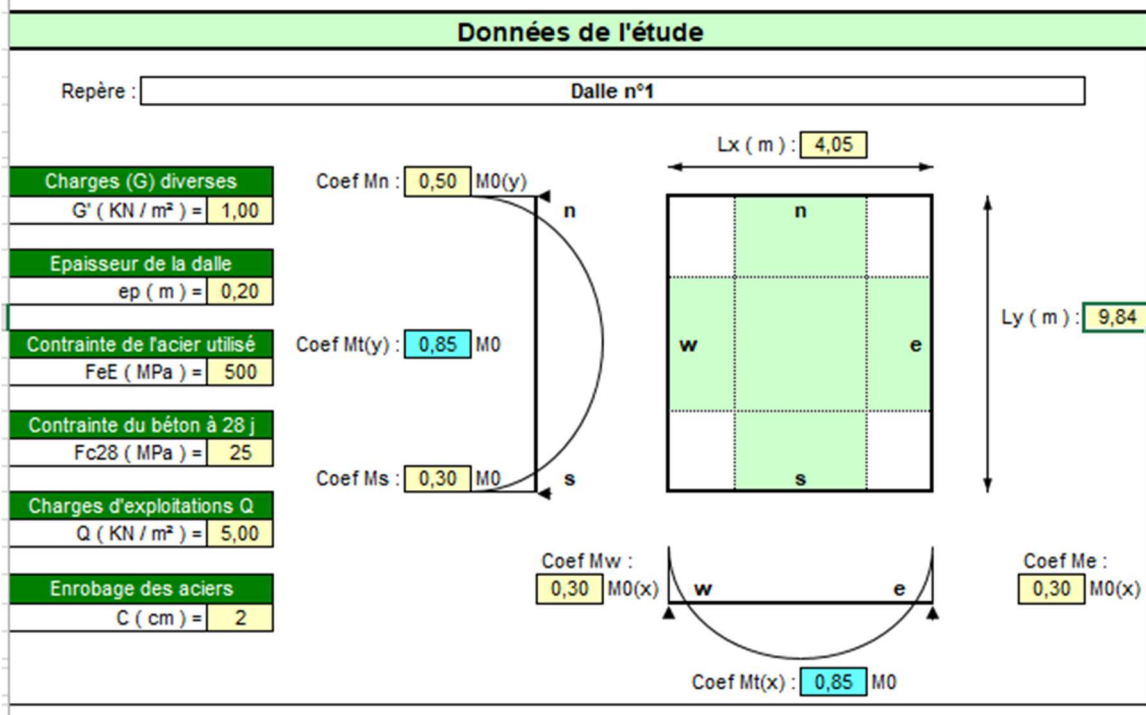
Données de l'étude

Repère : Dalle n°1

Charges (G) diverses
G' ( KN / m² ) = 1,00

Epaisseur de la dalle
ep ( m ) = 0,20

Contrainte de l'acier utilisé
FeE ( MPa ) = 500

Contrainte du béton à 28 j
Fc28 ( MPa ) = 25

Charges d'exploitations Q
Q ( KN / m² ) = 5,00

Enrobage des aciers
C ( cm ) = 2

Coef Mn : 0,50 M0(y)
n

Coef Mt(y) : 0,85 M0

Coef Ms : 0,30 M0
s

Lx ( m ) : 4,05

n
w
e
s

Ly ( m ) : 9,84

Coef Mw :
0,30 M0(x)

w
e

Coef Me :
0,30 M0(x)

Coef Mt(x) : 0,85 M0